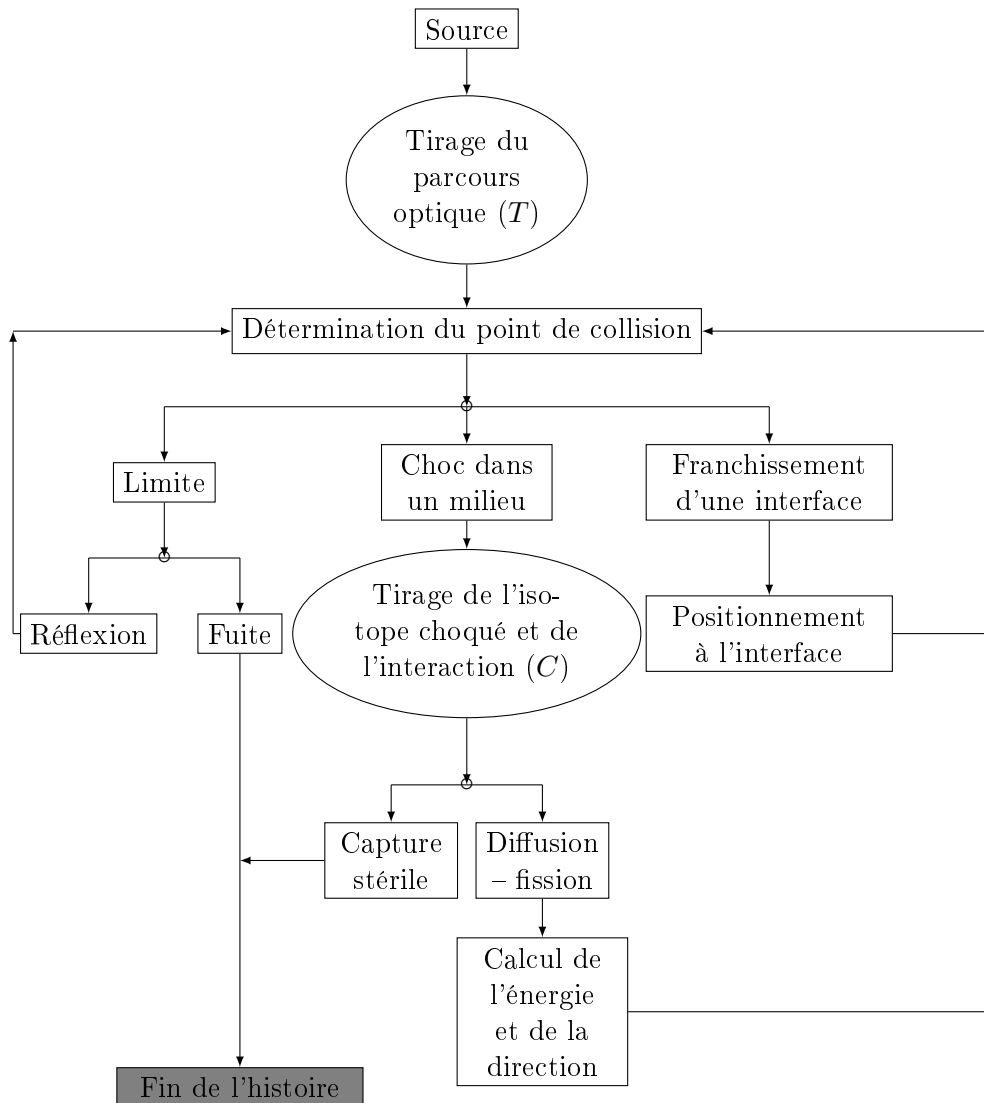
Source

Tirage du parcours optique $(T)$

Détermination du point de collision

Limite

Choc dans un milieu

Franchissement d'une interface

Réflexion

Fuite

Tirage de l'isotope choqué et de l'interaction $(C)$

Positionnement à l'interface

Capture stérile

Diffusion – fission

Calcul de l'énergie et de la direction

Fin de l'histoire